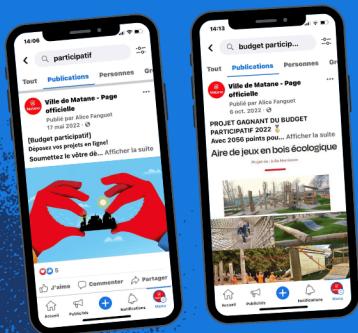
14:06

participatif

Tout Publications Personnes Gr

Ville de Matane - Page officielle
Publié par Alice Fanguet
17 mai 2022 ·

[Budget participatif]
Deposez vos projets en ligne!
Soumettez le vôtre dè... Afficher la suite

5

J'aime Commenter Partager

Accueil Publicités Notifications Menu

14:13

budget particip...

Tout Publications Personnes Gr

Ville de Matane - Page officielle
Publié par Alice Fanguet
6 oct. 2022 ·

PROJET GAGNANT DU BUDGET PARTICIPATIF 2022
Avec 2056 points pou... Afficher la suite

Aire de jeux en bois écologique

Accueil Publicités Notifications Menu